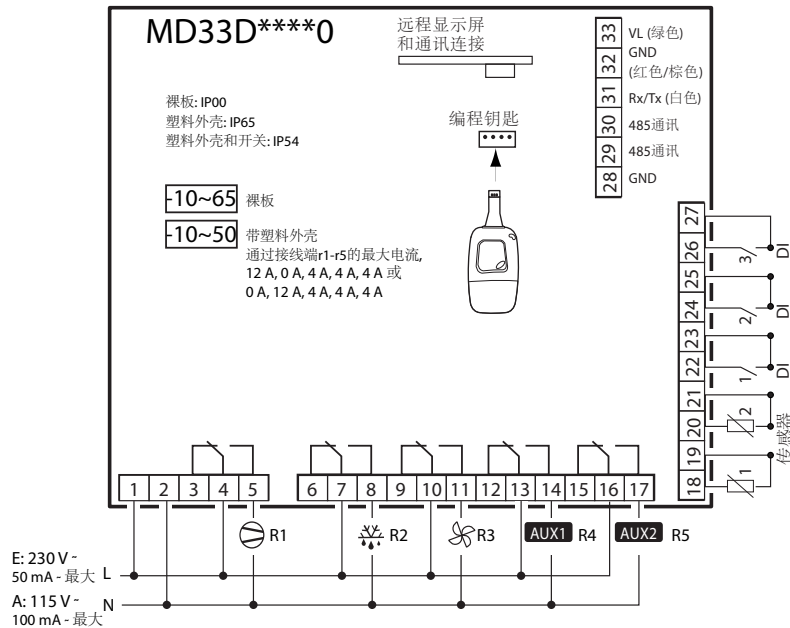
MD33D****0

远程显示屏
和通讯连接

裸板: IP00
塑料外壳: IP65
塑料外壳和开关: IP54

编程钥匙

| 33 | VL (绿色) |
|---|---|
| 32 | GND (红色/棕色) |
| 31 | Rx/Tx (白色) |
| 30 | 485通讯 |
| 29 | 485通讯 |
| 28 | GND |

-10~65 裸板

-10~50 带塑料外壳
通过接线端r1-r5的最大电流,
12 A, 0 A, 4 A, 4 A, 4 A 或
0 A, 12 A, 4 A, 4 A, 4 A

27
26
25
24
23
22
21
20
19
18

3 DI
2 DI
1 DI
2
1
传感器

1 2 3 4 5 6 7 8 9 10 11 12 13 14 15 16 17

R1 R2 R3 AUX1 R4 AUX2 R5

E: 230 V ~
50 mA - 最大 L

A: 115 V ~
100 mA - 最大 N